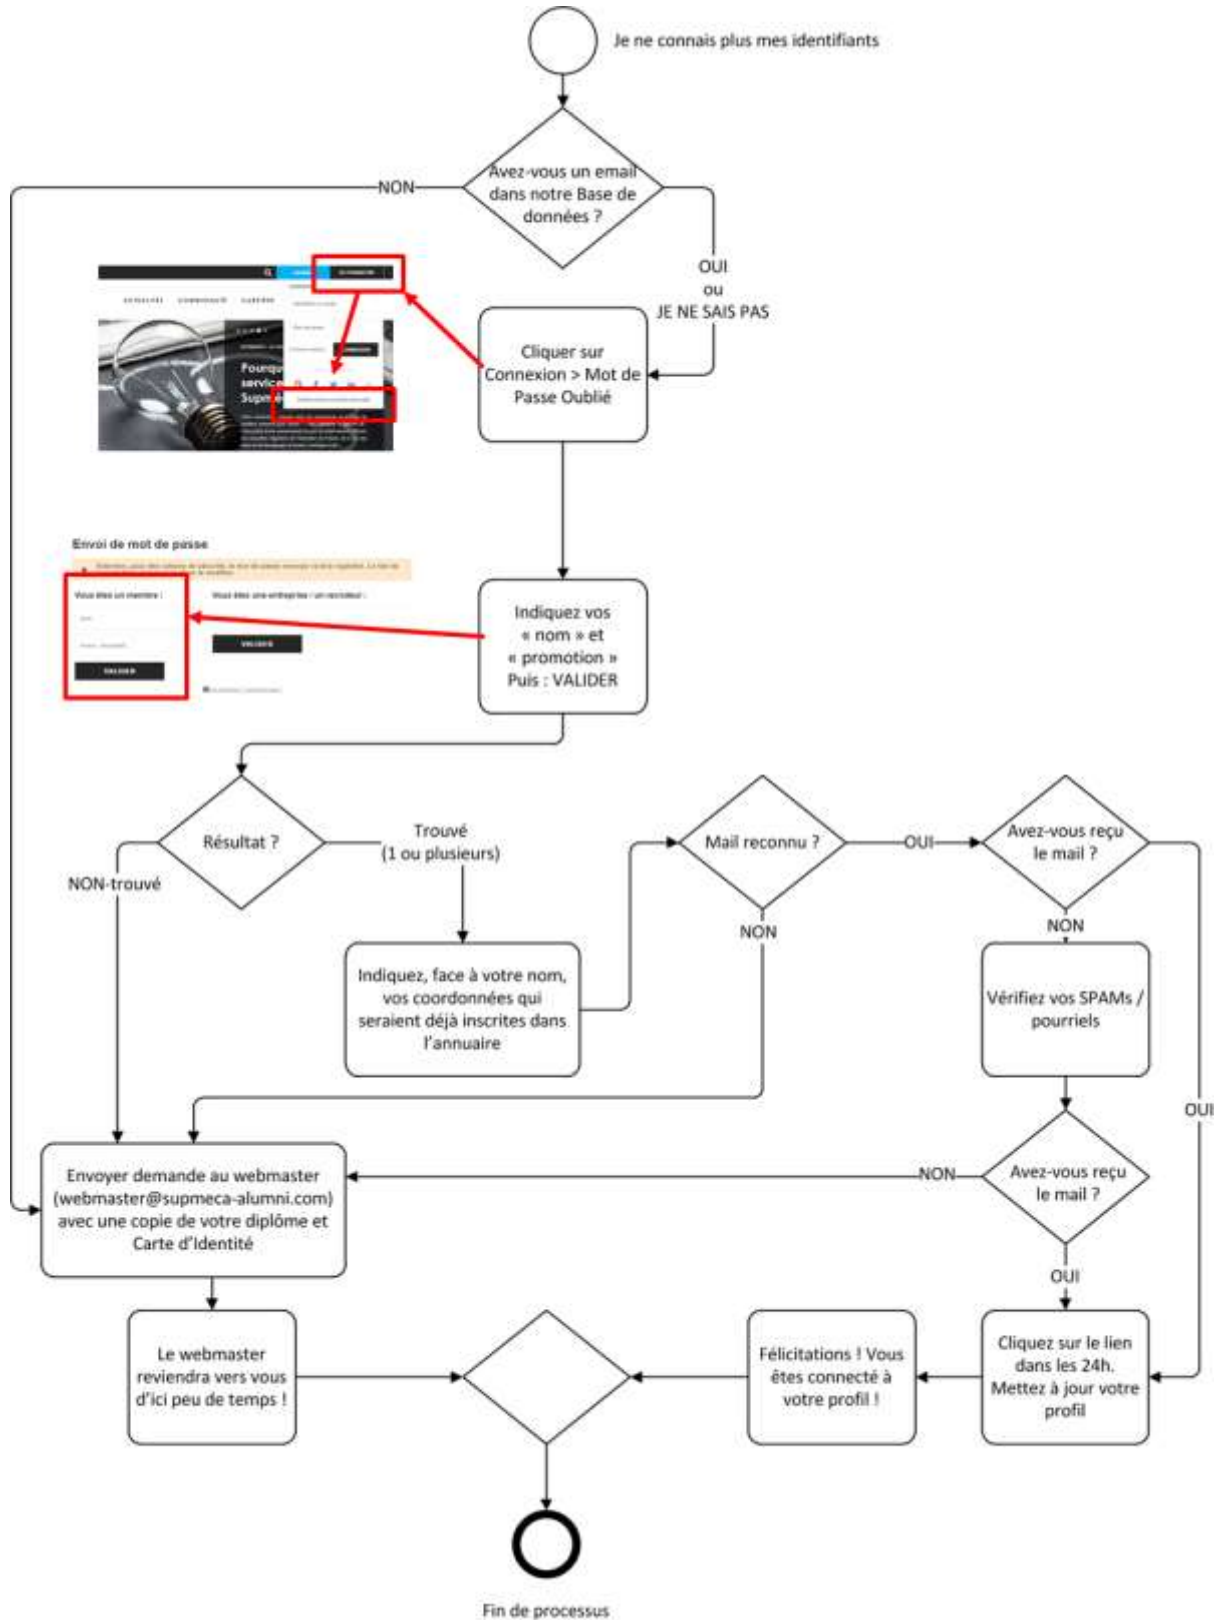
Je ne connais plus mes identifiants

Avez-vous un email dans notre Base de données ?

NON

OUI
ou
JE NE SAIS PAS

Cliquer sur Connexion > Mot de Passe Oublié

Fourqu
service
Supm

Envoi de mot de passe

Vous êtes un membre :

VALIDER

Vous êtes une entreprise / un recruteur :

VALIDER

Indiquez vos « nom » et « promotion » Puis : VALIDER

Résultat ?

NON-trouvé

Trouvé
(1 ou plusieurs)

Indiquez, face à votre nom, vos coordonnées qui seraient déjà inscrites dans l'annuaire

Mail reconnu ?

OUI

NON

Avez-vous reçu le mail ?

NON

Vérifiez vos SPAMs / pourriels

OUI

Envoyer demande au webmaster (webmaster@supmeca-alumni.com) avec une copie de votre diplôme et Carte d'Identité

NON

Avez-vous reçu le mail ?

OUI

Le webmaster reviendra vers vous d'ici peu de temps !

Félicitations ! Vous êtes connecté à votre profil !

Cliquez sur le lien dans les 24h. Mettez à jour votre profil

Fin de processus